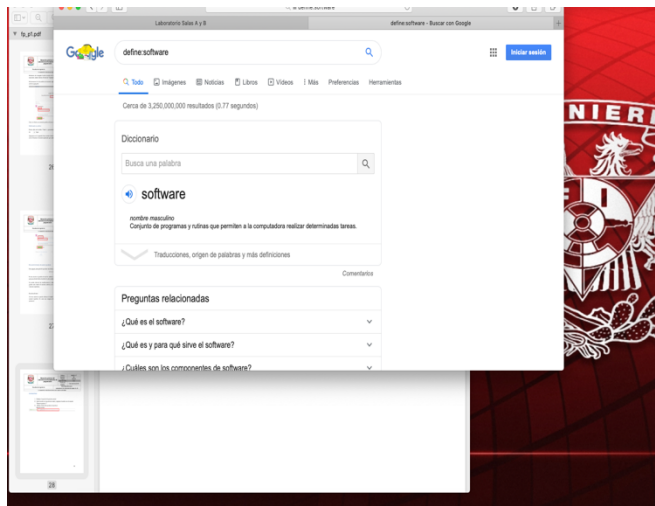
Laboratorio Salas A y B

define:software - Buscar con Google

fp_p1.pdf

define:software

Iniciar sesión

Todo Imágenes Noticias Libros Videos Más Preferencias Herramientas

Cerca de 3,250,000,000 resultados (0.77 segundos)

Diccionario

Busca una palabra

software

nombre masculino
Conjunto de programas y rutinas que permiten a la computadora realizar determinadas tareas.

Traducciones, origen de palabras y más definiciones

Comentarios

Preguntas relacionadas

¿Qué es el software?

¿Qué es y para qué sirve el software?

¿Cuáles son los componentes de software?

NIER

26

27

28